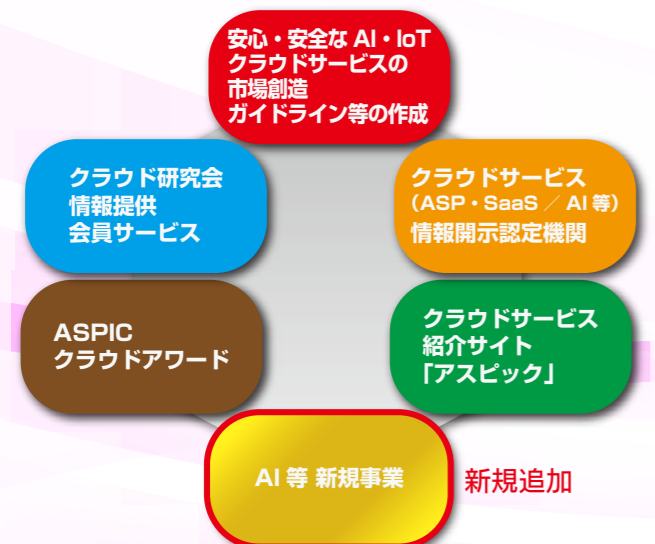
安心・安全な AI・IoT
クラウドサービスの
市場創造
ガイドライン等の作成

クラウド研究会
情報提供
会員サービス

クラウドサービス
（ASP・SaaS ／ AI 等）
情報開示認定機関

ASPIC
クラウドアワード

クラウドサービス
紹介サイト
「アスピック」

AI 等 新規事業

新規追加